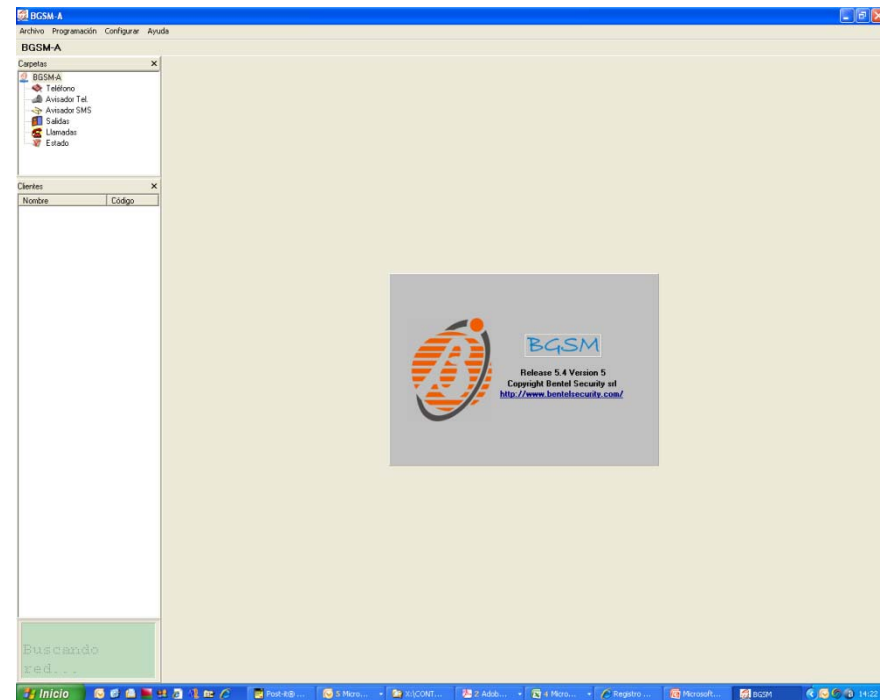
BGSM-A

Archivo Programación Configurar Ayuda

BGSM-A

Carpetas ×

BGSM-A
Teléfono
Avisador Tel.
Avisador SMS
Salidas
Llamadas
Estado

Clientes ×

| Nombre | Código |
|---|---|

Buscando red...

BGSM

Release 5.4 Version 5
Copyright Bentel Security srl
http://www.bentelsecurity.com/

Inicio | Post-it® ... | 5 Micro... | X:\CONT... | 2 Adob... | 4 Micro... | Registro ... | Microsoft... | BGSM | 14:22